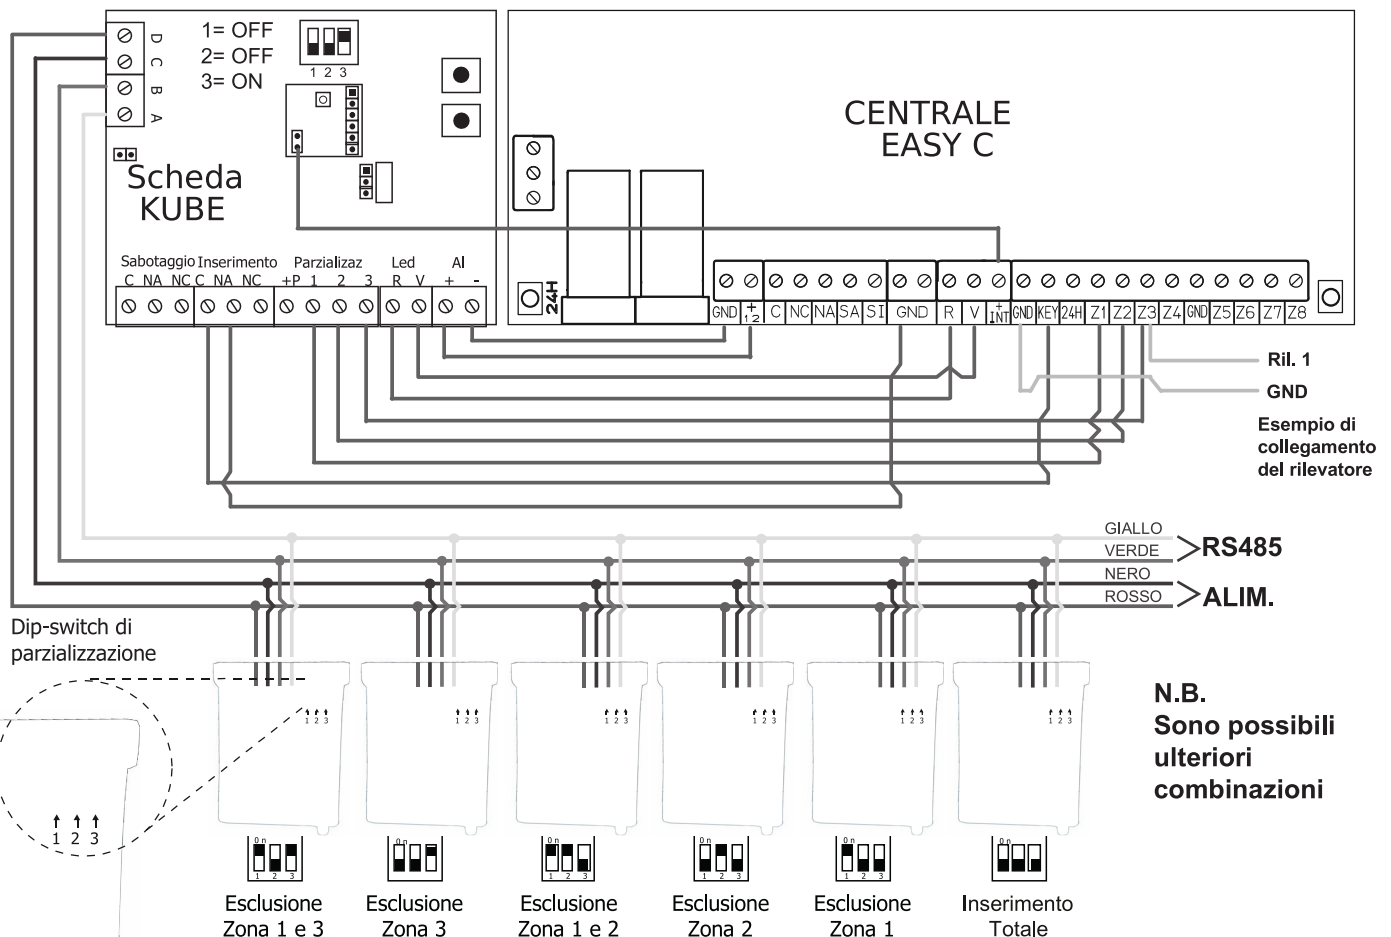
1= OFF
2= OFF
3= ON

1 2 3

D C B A

Scheda
KUBE

Sabotaggio Inserimento Parzializaz Led Al
C NA NC C NA NC +P 1 2 3 R V + -

CENTRALE
EASY C

24H

GND $+\frac{1}{2}$ C NC NA SA SI GND R V +INT GND KEY 24H Z1 Z2 Z3 Z4 GND Z5 Z6 Z7 Z8

Ril. 1
GND
Esempio di collegamento del rilevatore

GIALLO
VERDE
RS485
NERO
ROSSO
ALIM.

Dip-switch di parzializzazione

1 2 3

1 2 3 1 2 3 1 2 3 1 2 3 1 2 3 1 2 3

N.B.
Sono possibili ulteriori combinazioni

On 1 2 3

Esclusione Zona 1 e 3
Esclusione Zona 3
Esclusione Zona 1 e 2
Esclusione Zona 2
Esclusione Zona 1
Inserimento Totale